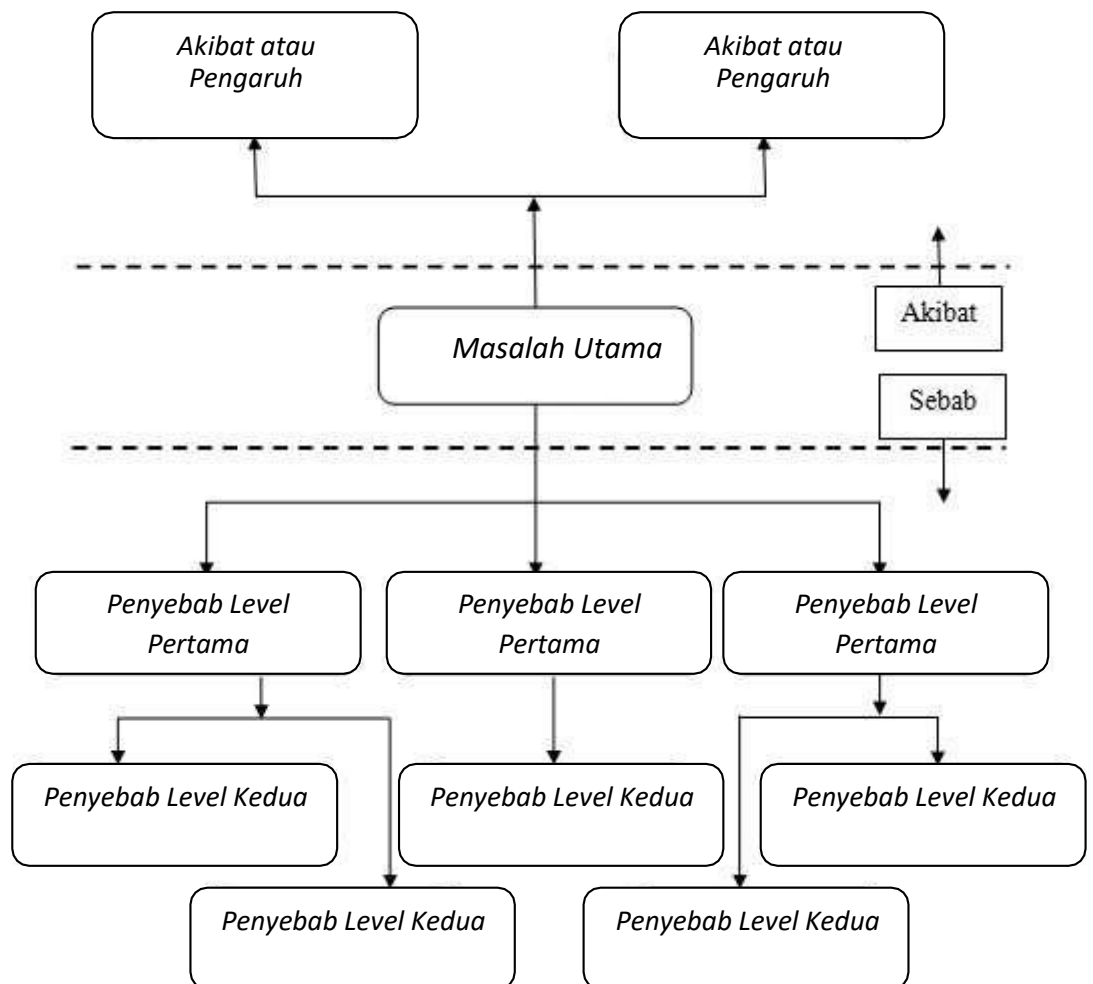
Akibat atau Pengaruh

Akibat atau Pengaruh

Akibat

Masalah Utama

Sebab

Penyebab Level Pertama

Penyebab Level Pertama

Penyebab Level Pertama

Penyebab Level Kedua

Penyebab Level Kedua

Penyebab Level Kedua

Penyebab Level Kedua

Penyebab Level Kedua